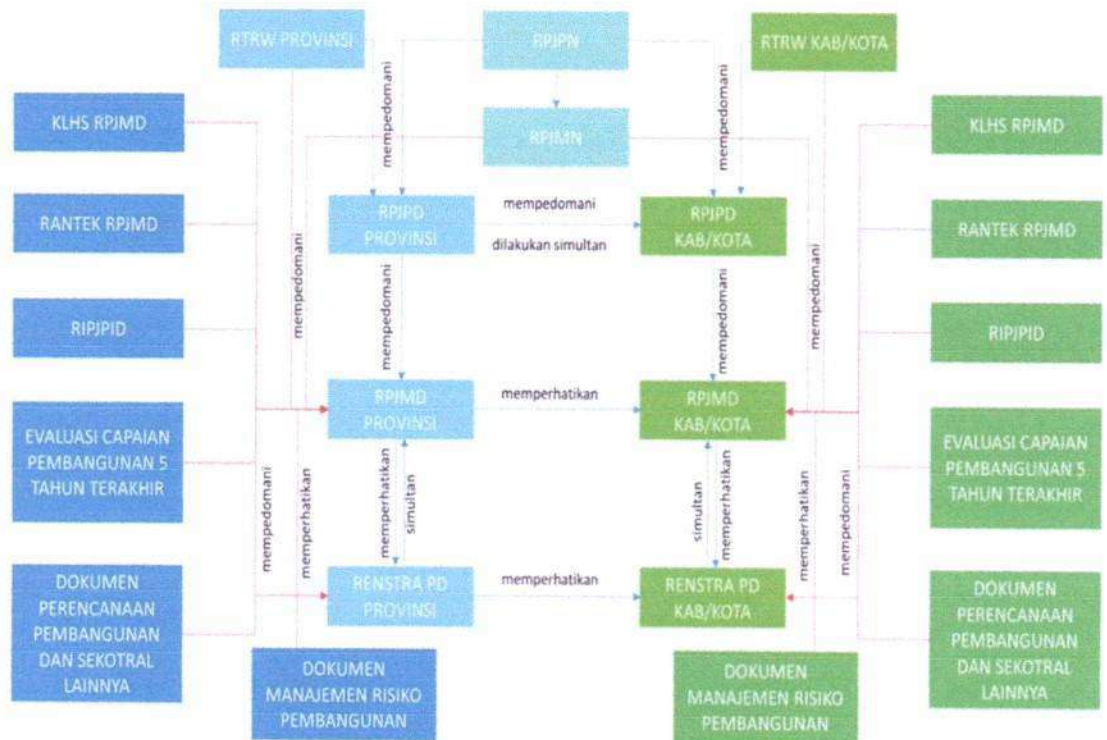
RTRW PROVINSI

RPJPN

RTRW KAB/KOTA

KLHS RPJMD

RPJMN

KLHS RPJMD

mempedomani

mempedomani

RANTEK RPJMD

RPJPD PROVINSI

mempedomani

dilakukan simultan

RPJPD KAB/KOTA

RANTEK RPJMD

mempedomani

mempedomani

mempedomani

mempedomani

RIPJPID

RIPJPID

RPJMD PROVINSI

memperhatikan

RPJMD KAB/KOTA

EVALUASI CAPAIAN PEMBANGUNAN 5 TAHUN TERAKHIR

EVALUASI CAPAIAN PEMBANGUNAN 5 TAHUN TERAKHIR

mempedomani

memperhatikan

memperhatikan

simultan

simultan

memperhatikan

memperhatikan

mempedomani

DOKUMEN PERENCANAAN PEMBANGUNAN DAN SEKOTRAL LAINNYA

RENSTRA PD PROVINSI

memperhatikan

RENSTRA PD KAB/KOTA

DOKUMEN PERENCANAAN PEMBANGUNAN DAN SEKOTRAL LAINNYA

DOKUMEN MANAJEMEN RISIKO PEMBANGUNAN

DOKUMEN MANAJEMEN RISIKO PEMBANGUNAN